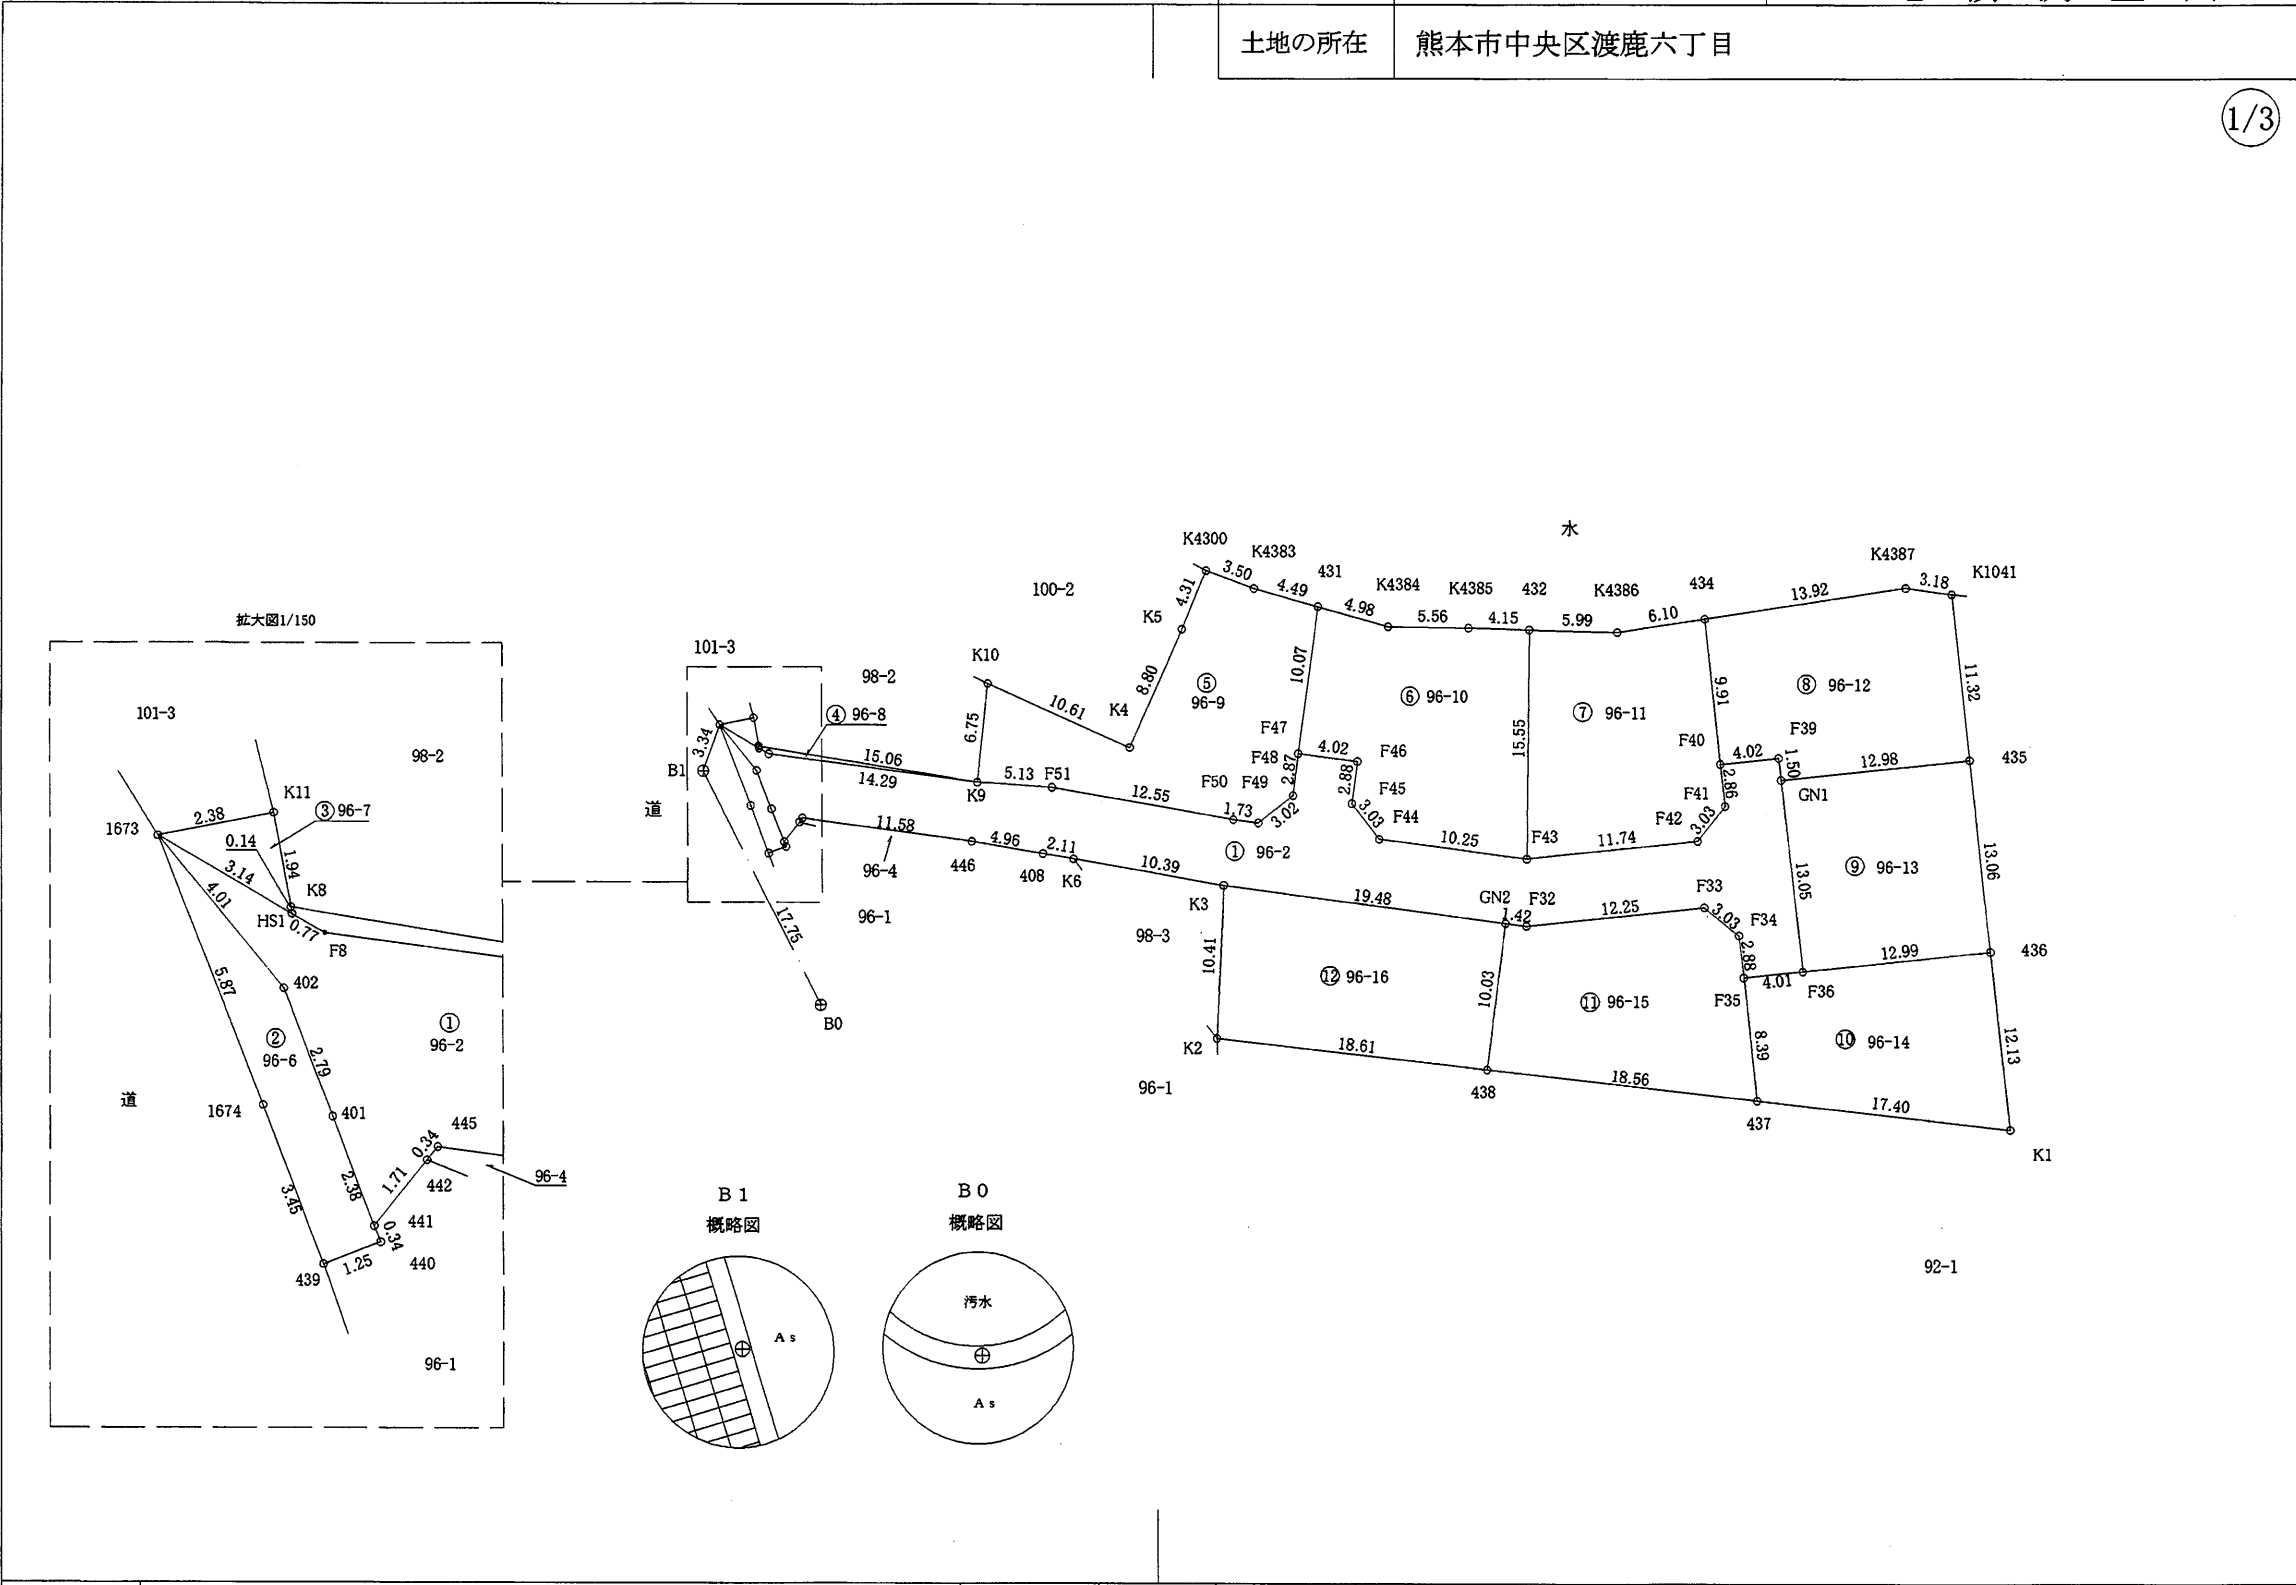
| 土地の所在 | 熊本市中央区渡鹿六丁目 |
|---|---|

1/3

水

K4300 K4383 431 K4384 K4385 432 K4386 434 K4387 K1041

3.50 4.49 4.98 5.56 4.15 5.99 6.10 13.92 3.18

100-2 K5 4.31 8.80 K10 10.61 K4 6.75

⑤ 96-9 ⑥ 96-10 ⑦ 96-11 ⑧ 96-12

10.07 15.55 9.91 11.32

F47 F48 4.02 F46 F40 F39 4.02 1.50 12.98 435

F50 F49 2.87 2.88 F45 F41 2.86 GN1

12.55 1.73 3.02 3.03 F44 10.25 F43 11.74 F42 3.03

K9 5.13 F51 15.06 14.29

① 96-2 ⑨ 96-13 13.05 13.06

101-3 98-2 ④ 96-8 3.34 B1 道

11.58 446 4.96 408 2.11 K6 10.39 96-4 96-1 17.75 B0

K3 19.48 GN2 1.42 F32 12.25 F33 3.03 F34 2.88

98-3 10.41 ⑫ 96-16 10.03 ⑪ 96-15 F35 4.01 F36 12.99 436

8.39 ⑩ 96-14 12.13

K2 18.61 438 18.56 437 17.40 K1

96-1 92-1

拡大図1/150

101-3 98-2 K11 2.38 ③ 96-7 1673 0.14 1.94 3.14 K8 4.01 HS1 0.77 F8

5.87 402 ② 96-6 2.79 ① 96-2 道 1674 401 0.34 445 2.38 1.71 442 96-4 3.45 0.34 441 439 1.25 440 96-1

B1 概略図 As

B0 概略図 汚水 As